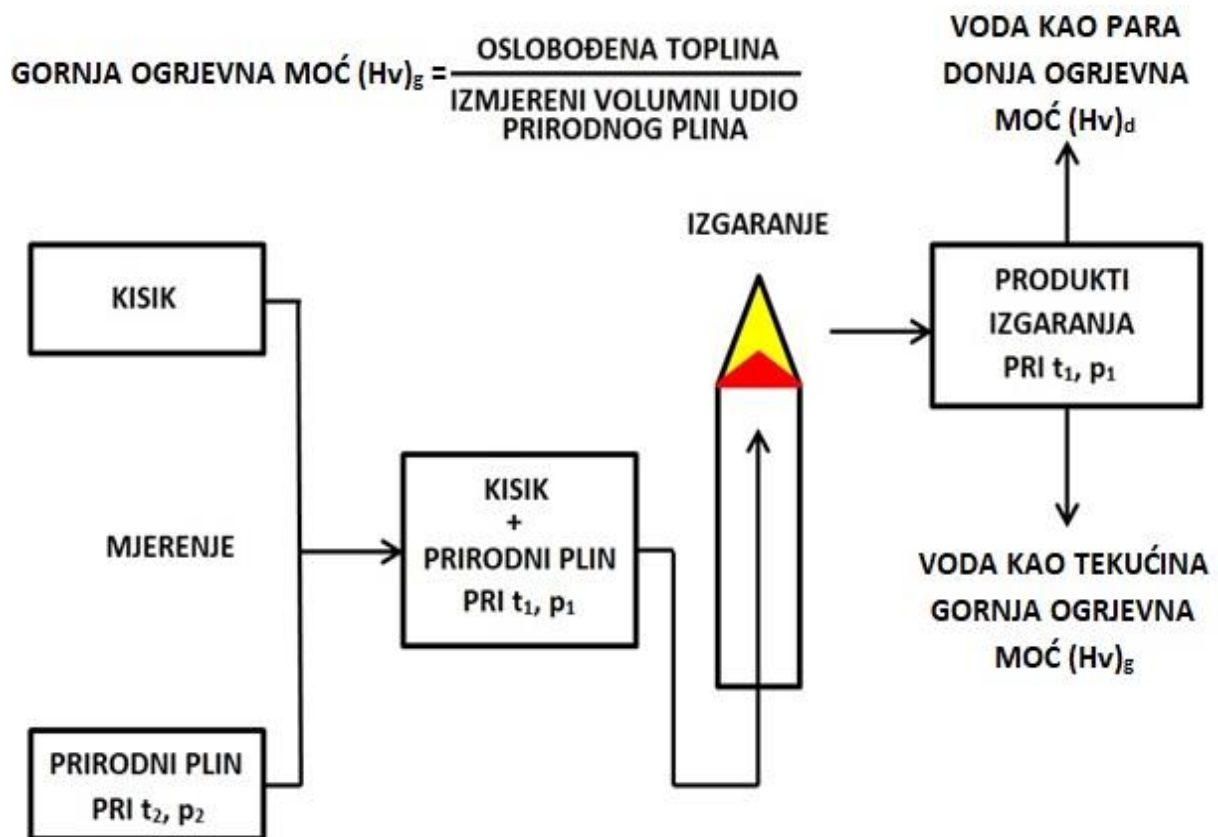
GORNJA OGRJEVNA MOĆ $(Hv)_g = \frac{\text{OSLOBOĐENA TOPLINA}}{\text{IZMJERENI VOLUMNI UDIO PRIRODNOG PLINA}}$

VODA KAO PARA
DONJA OGRJEVNA MOĆ $(Hv)_d$

IZGARANJE

KISIK

PRODUKTI IZGARANJA
PRI $t_1$, $p_1$

MJERENJE

KISIK
+
PRIRODNI PLIN
PRI $t_1$, $p_1$

VODA KAO TEKUĆINA
GORNJA OGRJEVNA MOĆ $(Hv)_g$

PRIRODNI PLIN
PRI $t_2$, $p_2$